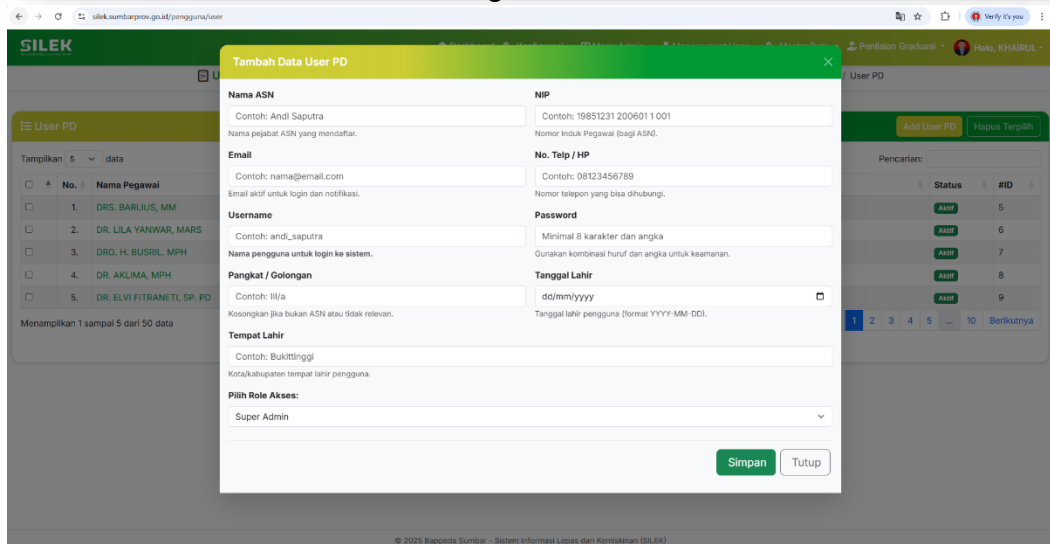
silek.sumbarprov.go.id/pengguna/user

Verify it's you

SILEK

Penilaian Graduasi

Halo, KHAIRUL

/ User PD

User PD

Add User PD

Hapus Terpilih

Tampilkan 5 data

Pencarian:

| | No. | Nama Pegawai | Status | #ID |
|---|---|---|---|---|
| | 1. | DRS. BARLIUS, MM | Aktif | 5 |
| | 2. | DR. LILA YANWAR, MARS | Aktif | 6 |
| | 3. | DRG. H. BUSRIL, MPH | Aktif | 7 |
| | 4. | DR. AKLIMA, MPH | Aktif | 8 |
| | 5. | DR. ELVI FITRANETI, SP. PD | Aktif | 9 |

Menampilkan 1 sampai 5 dari 50 data

1 2 3 4 5 ... 10 Berikutnya

Tambah Data User PD

Nama ASN
Contoh: Andi Saputra
Nama pejabat ASN yang mendaftar.

NIP
Contoh: 19851231 200601 1 001
Nomor Induk Pegawai (bagi ASN).

Email
Contoh: nama@email.com
Email aktif untuk login dan notifikasi.

No. Telp / HP
Contoh: 08123456789
Nomor telepon yang bisa dihubungi.

Username
Contoh: andi_saputra
Nama pengguna untuk login ke sistem.

Password
Minimal 8 karakter dan angka
Gunakan kombinasi huruf dan angka untuk keamanan.

Pangkat / Golongan
Contoh: III/a
Kosongkan jika bukan ASN atau tidak relevan.

Tanggal Lahir
dd/mm/yyyy
Tanggal lahir pengguna (format YYYY-MM-DD).

Tempat Lahir
Contoh: Bukittinggi
Kota/kabupaten tempat lahir pengguna.

Pilih Role Akses:
Super Admin

Simpan
Tutup

© 2025 Bappeda Sumbar - Sistem Informasi Lepas dari Kemiskinan (SILEK)